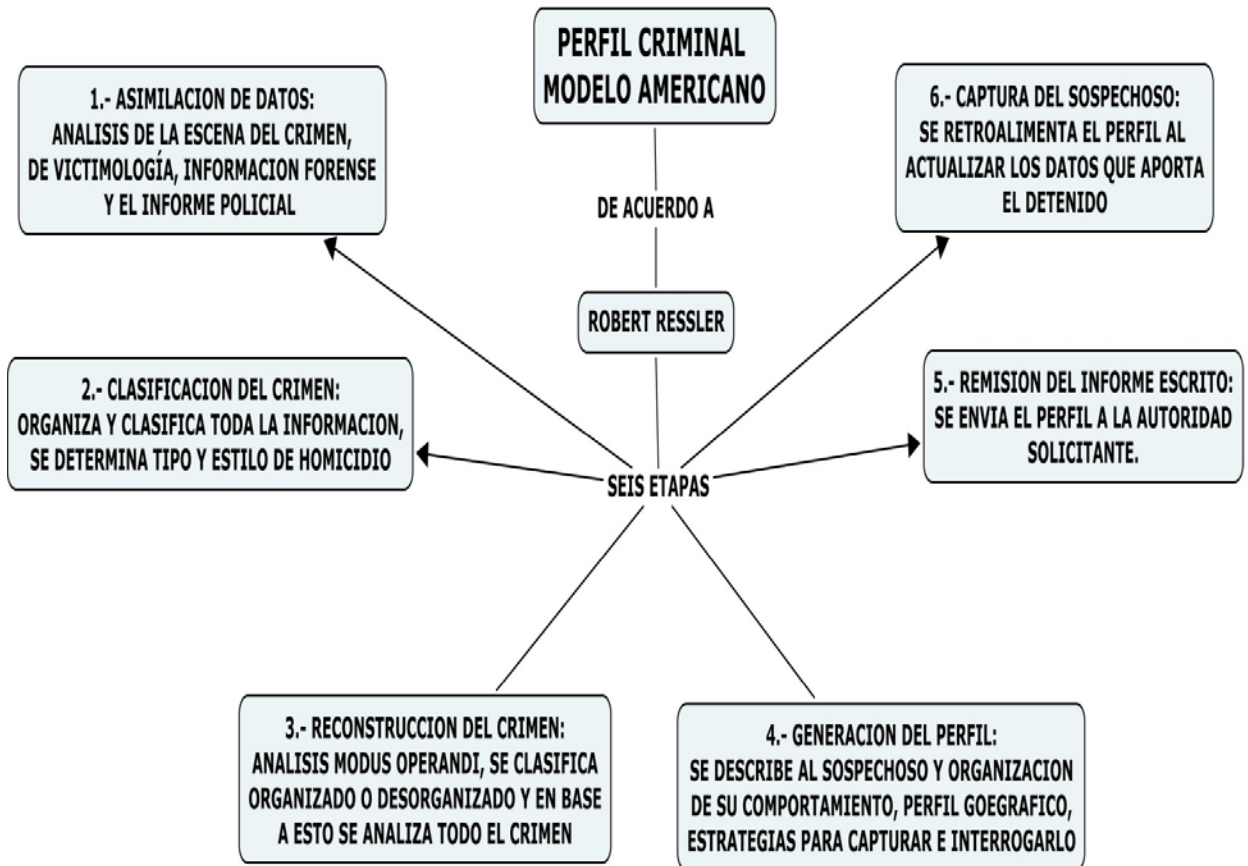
PERFIL CRIMINAL MODELO AMERICANO

DE ACUERDO A

ROBERT RESSLER

SEIS ETAPAS

1.- ASIMILACION DE DATOS: ANALISIS DE LA ESCENA DEL CRIMEN, DE VICTIMOLOGÍA, INFORMACION FORENSE Y EL INFORME POLICIAL

6.- CAPTURA DEL SOSPECHOSO: SE RETROALIMENTA EL PERFIL AL ACTUALIZAR LOS DATOS QUE APORTA EL DETENIDO

2.- CLASIFICACION DEL CRIMEN: ORGANIZA Y CLASIFICA TODA LA INFORMACION, SE DETERMINA TIPO Y ESTILO DE HOMICIDIO

5.- REMISION DEL INFORME ESCRITO: SE ENVIA EL PERFIL A LA AUTORIDAD SOLICITANTE.

3.- RECONSTRUCCION DEL CRIMEN: ANALISIS MODUS OPERANDI, SE CLASIFICA ORGANIZADO O DESORGANIZADO Y EN BASE A ESTO SE ANALIZA TODO EL CRIMEN

4.- GENERACION DEL PERFIL: SE DESCRIBE AL SOSPECHOSO Y ORGANIZACION DE SU COMPORTAMIENTO, PERFIL GOEGRAFICO, ESTRATEGIAS PARA CAPTURAR E INTERROGARLO